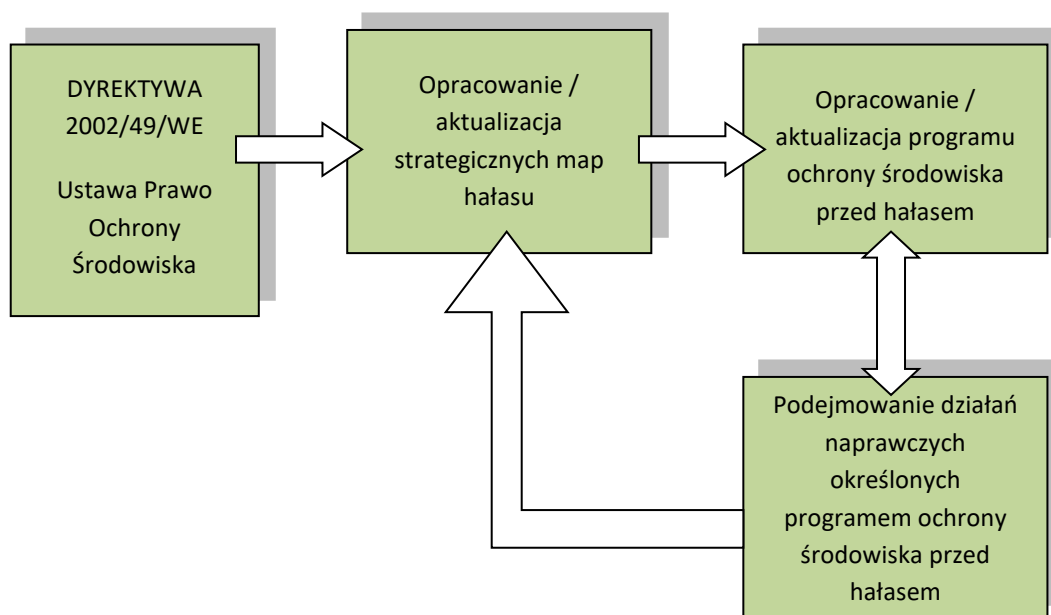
DYREKTYWA 2002/49/WE

Ustawa Prawo Ochrony Środowiska

Opracowanie / aktualizacja strategicznych map hałasu

Opracowanie / aktualizacja programu ochrony środowiska przed hałasem

Podejmowanie działań naprawczych określonych programem ochrony środowiska przed hałasem